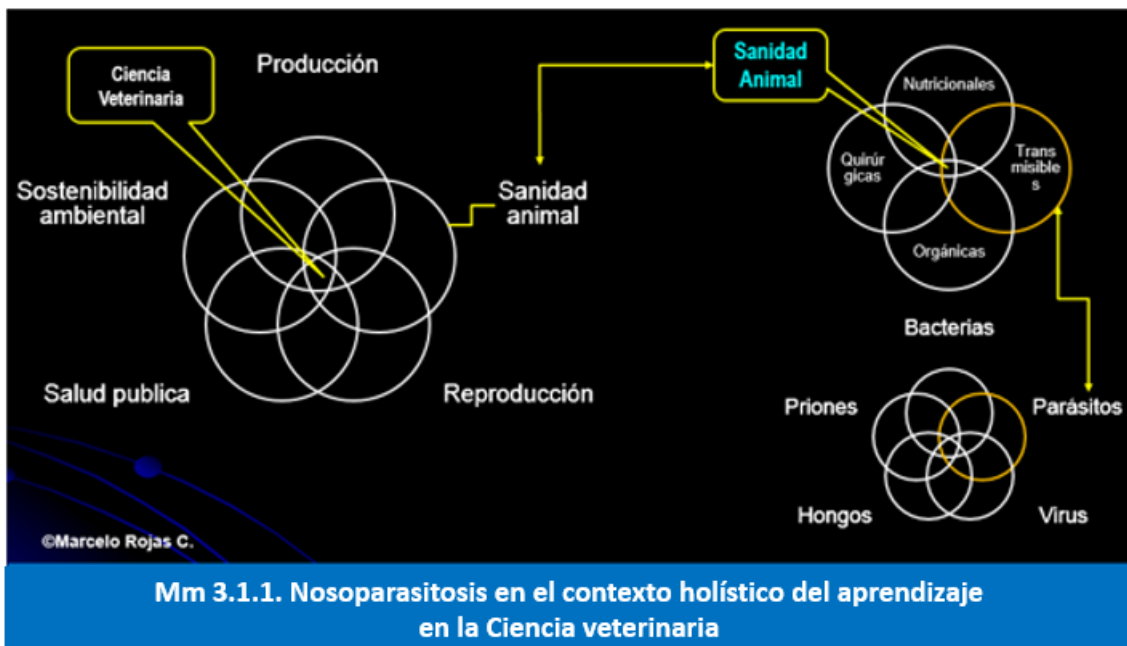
Ciencia Veterinaria

Producción

Sostenibilidad ambiental

Sanidad animal

Salud publica

Reproducción

Sanidad Animal

Nutricionales

Quirúr gicas

Trans misible s

Orgánicas

Bacterias

Priones

Parásitos

Hongos

Virus

©Marcelo Rojas C.

Mm 3.1.1. Nosoparasitosis en el contexto holístico del aprendizaje en la Ciencia veterinaria